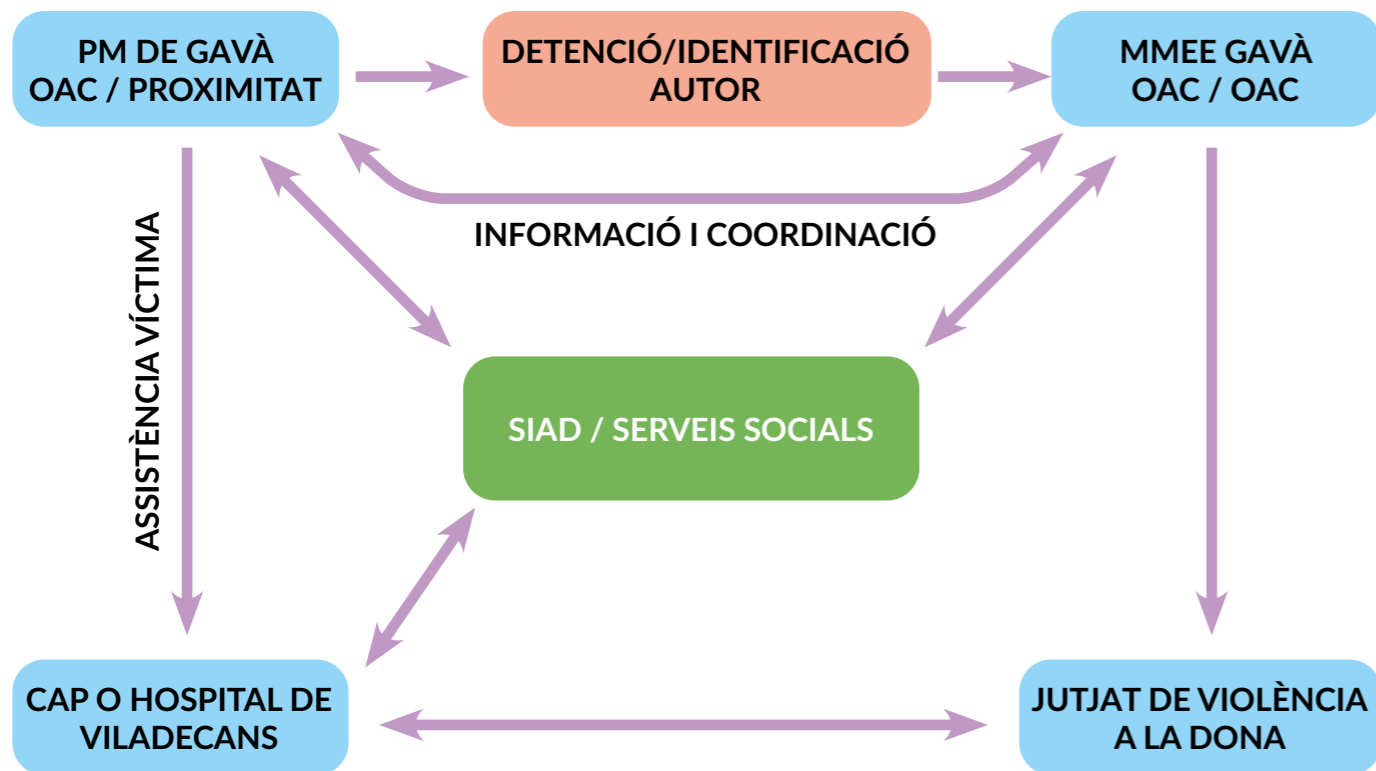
PM DE GAVÀ
OAC / PROXIMITAT

DETENCIÓ/IDENTIFICACIÓ
AUTOR

MMEE GAVÀ
OAC / OAC

INFORMACIÓ I COORDINACIÓ

ASSISTÈNCIA VÍCTIMA

SIAD / SERVEIS SOCIALS

CAP O HOSPITAL DE
VILADECANS

JUTJAT DE VIOLÈNCIA
A LA DONA